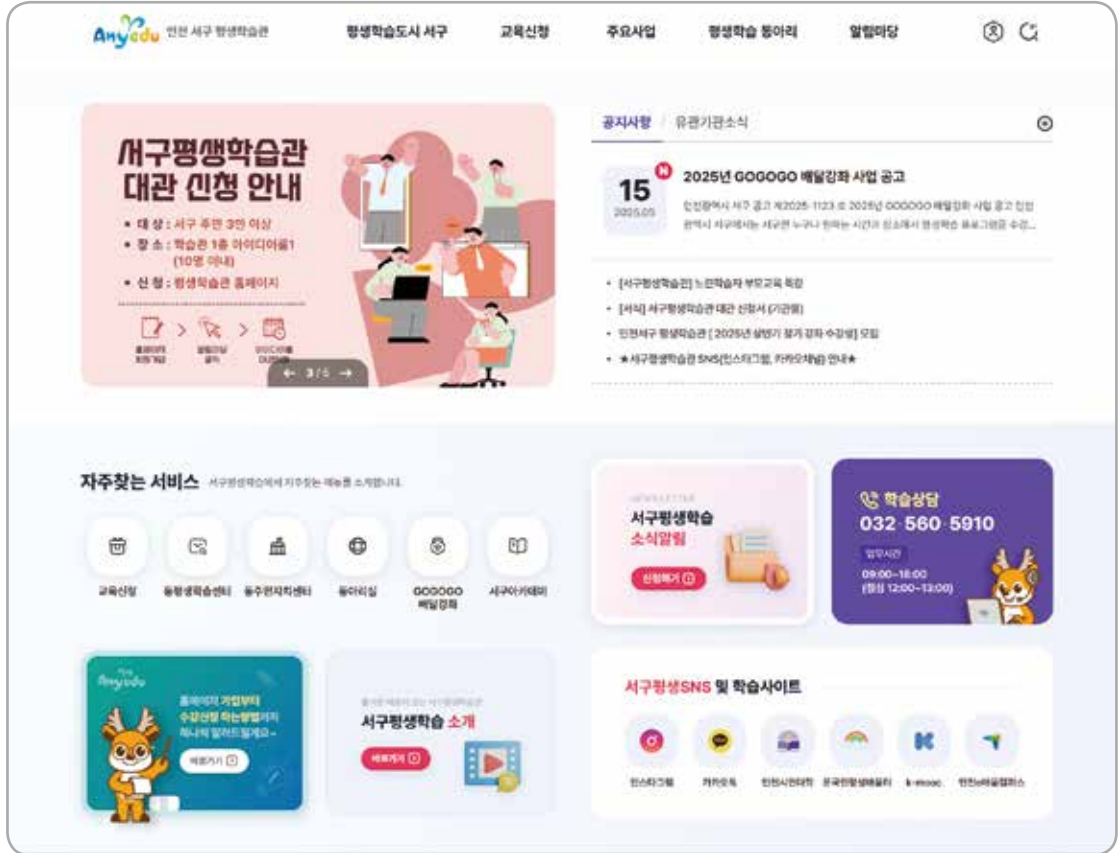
Anyedu 인천 서구 평생학습관

평생학습도시 서구 교육신청 주요사업 평생학습 동아리 알림마당

서구평생학습관 대관 신청 안내

• 대 상 : 서구 주민 3인 이상
• 장 소 : 학습관 1층 아이디어룸1 (10명 이내)
• 신 청 : 평생학습관 홈페이지

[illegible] > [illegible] > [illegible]

← 3 / 5 →

공지사항 / 유관기관소식

15
2025.05
N
2025년 GOGOGO 배달강좌 사업 공고
인천광역시 서구 공고 제2025-1123 호 2025년 GOGOGO 배달강좌 사업 공고 인천광역시 서구에서는 서구민 누구나 원하는 시간과 장소에서 평생학습 프로그램을 수강...

• [서구평생학습관] 느린학습자 부모교육 특강
• [서식] 서구평생학습관 대관 신청서 (기관용)
• 인천서구 평생학습관 [ 2025년 상반기 정기 강좌 수강생] 모집
• ★서구평생학습관 SNS(인스타그램, 카카오채널) 안내★

자주찾는 서비스 서구평생학습관에서 자주찾는 메뉴를 소개합니다.

교육신청 동평생학습센터 동주민자치센터 동아리실 GOGOGO 배달강좌 서구아카데미

NEWSLETTER
서구평생학습 소식알림
신청하기

학습상담
032-560-5910
업무시간
09:00~18:00
(점심 12:00~13:00)

Anyedu
홈페이지 가입부터 수강신청 하는방법까지 하나씩 알려드릴게요~
바로가기

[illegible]
서구평생학습 소개
바로가기

서구평생SNS 및 학습사이트

인스타그램 카카오톡 인천시민대학 온국민평생배움터 k-mooc 인천e배움캠퍼스